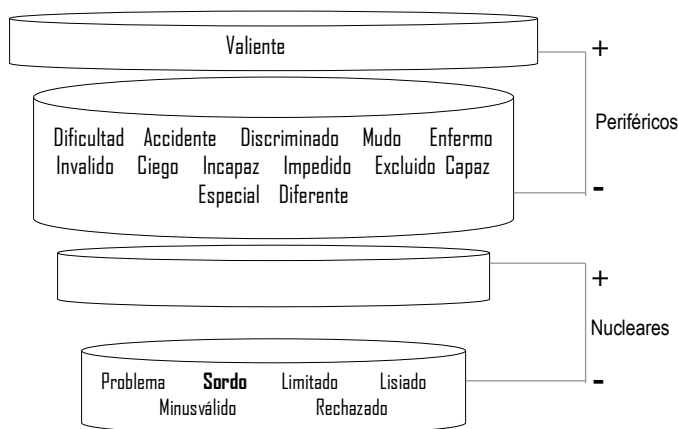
Valiente

Dificultad Accidente Discriminado Mudo Enfermo
Invalido Ciego Incapaz Impedido Excluido Capaz
Especial Diferente

+
Periféricos
-

Problema **Sordo** Limitado Lisiado
Minusválido Rechazado

+
Nucleares
-